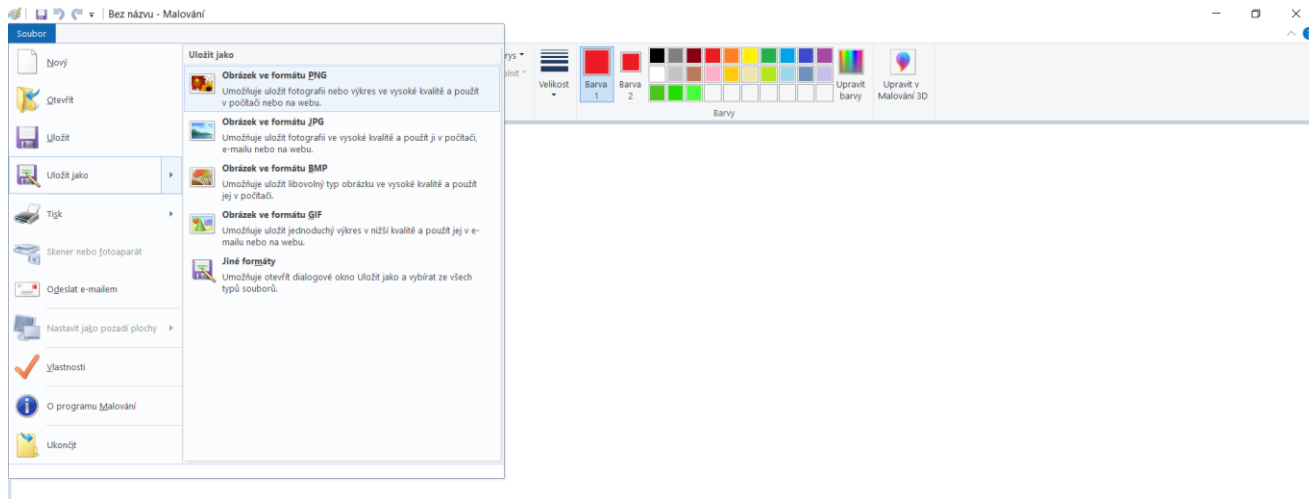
Bez názvu - Malování

Soubor

Nový

Otevřít

Uložit

Uložit jako

Tisk

Skener nebo fotoaparát

Odeslat e-mailem

Nastavit jako pozadí plochy

Vlastnosti

O programu Malování

Ukončit

Uložit jako

Obrázek ve formátu PNG
Umožňuje uložit fotografii nebo výkres ve vysoké kvalitě a použít v počítači nebo na webu.

Obrázek ve formátu JPG
Umožňuje uložit fotografii ve vysoké kvalitě a použít ji v počítači, e-mailu nebo na webu.

Obrázek ve formátu BMP
Umožňuje uložit libovolný typ obrázku ve vysoké kvalitě a použít jej v počítači.

Obrázek ve formátu GIF
Umožňuje uložit jednoduchý výkres v nižší kvalitě a použít jej v e-mailu nebo na webu.

Jiné formáty
Umožňuje otevřít dialogové okno Uložit jako a vybírat ze všech typů souborů.

rys
plnit

Velikost

Barva 1

Barva 2

Upravit barvy

Upravit v Malování 3D

Barvy